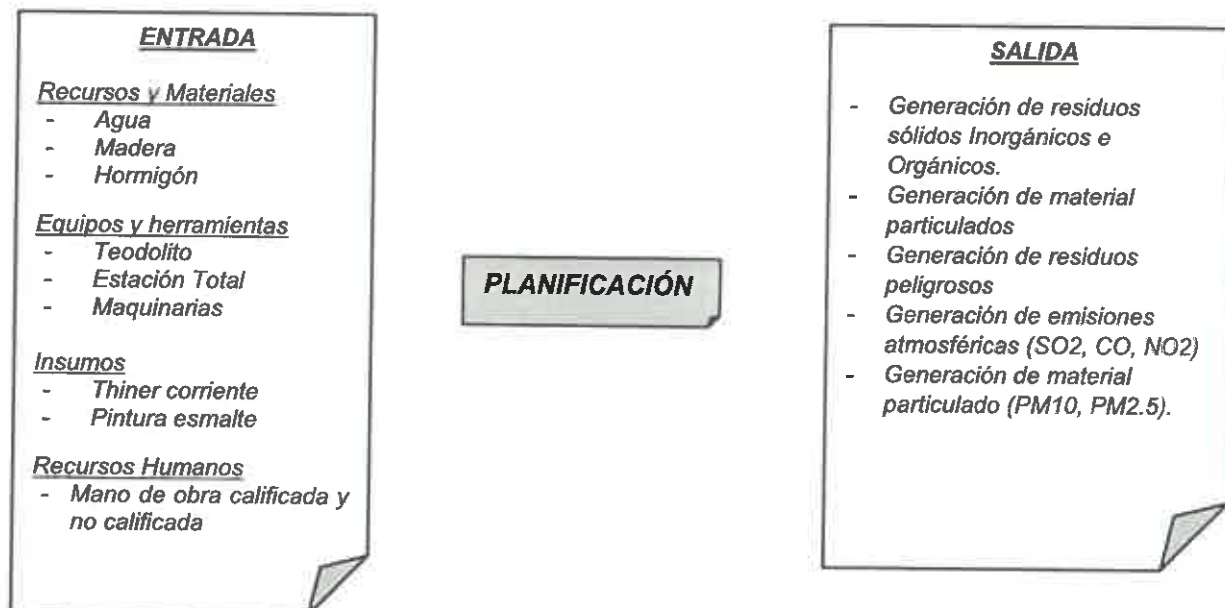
ENTRADA

Recursos y Materiales
- Agua
- Madera
- Hormigón

Equipos y herramientas
- Teodolito
- Estación Total
- Maquinarias

Insumos
- Thiner corriente
- Pintura esmalte

Recursos Humanos
- Mano de obra calificada y no calificada

PLANIFICACIÓN

SALIDA

- Generación de residuos sólidos Inorgánicos e Orgánicos.
- Generación de material particulados
- Generación de residuos peligrosos
- Generación de emisiones atmosféricas (SO2, CO, NO2)
- Generación de material particulado (PM10, PM2.5).